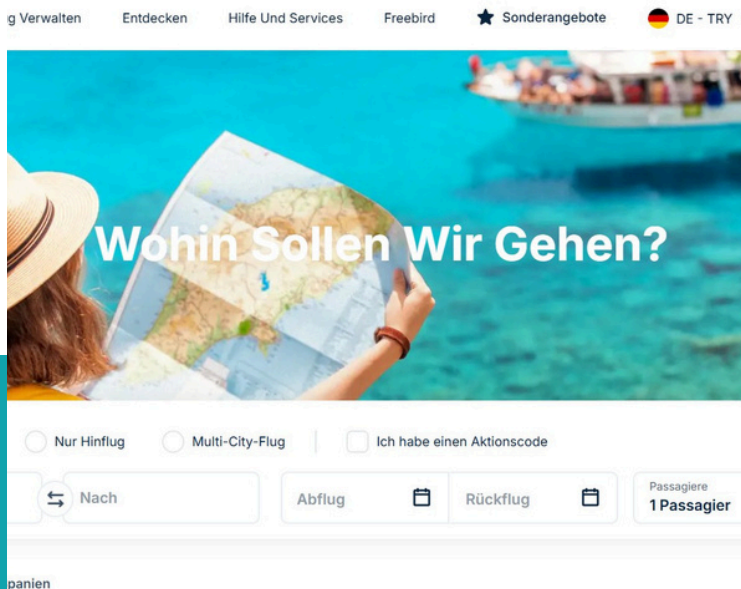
g Verwalten Entdecken Hilfe Und Services Freebird Sonderangebote DE - TRY

Wohin Sollen Wir Gehen?

Nur Hinflug Multi-City-Flug Ich habe einen Aktionscode

Nach Abflug Rückflug Passagiere 1 Passagier

panien